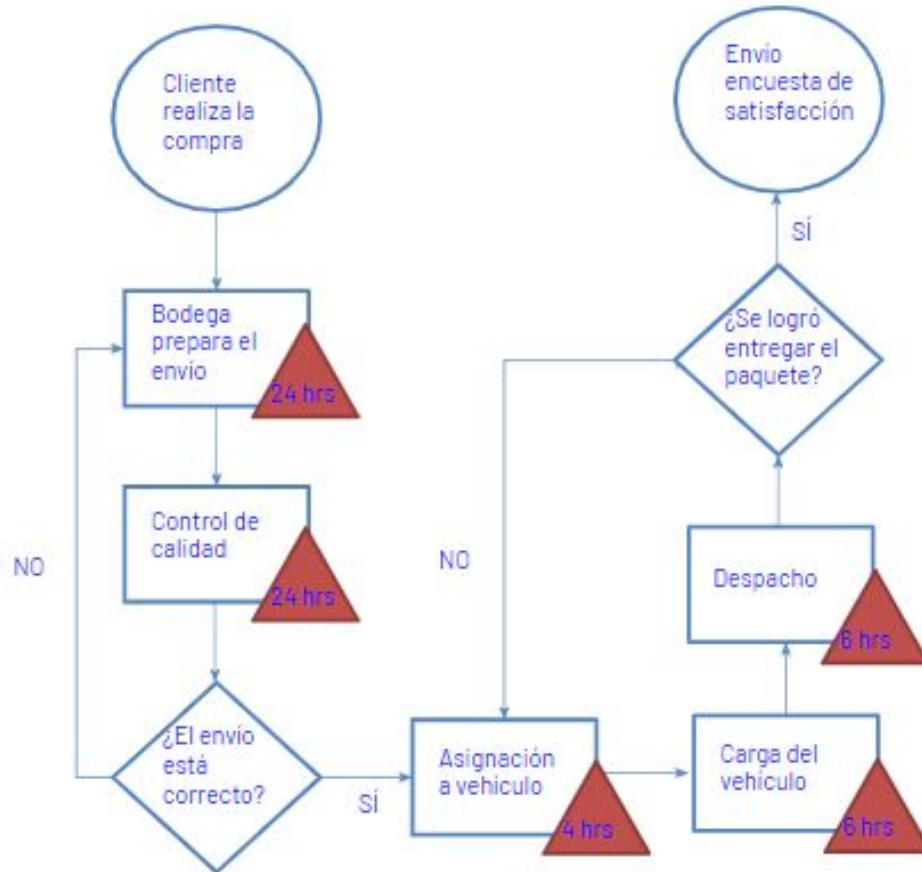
Cliente realiza la compra

Envío encuesta de satisfacción

SÍ

Bodega prepara el envío

24 hrs

¿Se logró entregar el paquete?

Control de calidad

24 hrs

NO

NO

Despacho

6 hrs

¿El envío está correcto?

SÍ

Asignación a vehículo

4 hrs

Carga del vehículo

6 hrs